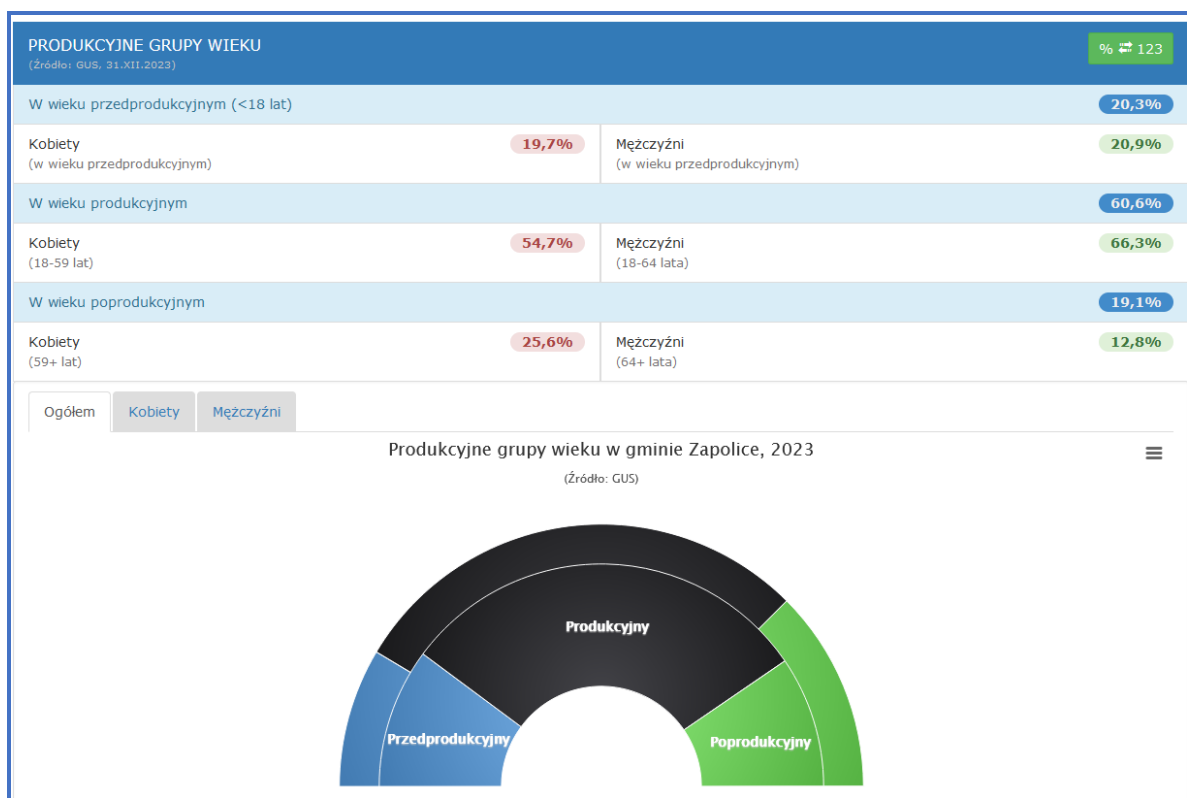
PRODUKCYJNE GRUPY WIEKU
(Źródło: GUS, 31.XII.2023)

% ⇄ 123

W wieku przedprodukcyjnym (<18 lat) 20,3%

Kobiety
(w wieku przedprodukcyjnym)
19,7%

Mężczyźni
(w wieku przedprodukcyjnym)
20,9%

W wieku produkcyjnym 60,6%

Kobiety
(18-59 lat)
54,7%

Mężczyźni
(18-64 lata)
66,3%

W wieku poprodukcyjnym 19,1%

Kobiety
(59+ lat)
25,6%

Mężczyźni
(64+ lata)
12,8%

Ogółem | Kobiety | Mężczyźni

Produkcyjne grupy wieku w gminie Zapolice, 2023
(Źródło: GUS)

Produkcyjny
Przedprodukcyjny
Poprodukcyjny